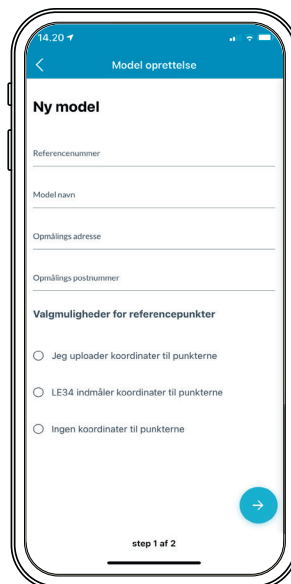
14.20

Model oprettelse

Ny model

Referencenummer

Model navn

Opmålings adresse

Opmålings postnummer

Valgmuligheder for referencepunkter

Jeg uploader koordinater til punkterne

LE34 indmåler koordinater til punkterne

Ingen koordinater til punkterne

step 1 af 2